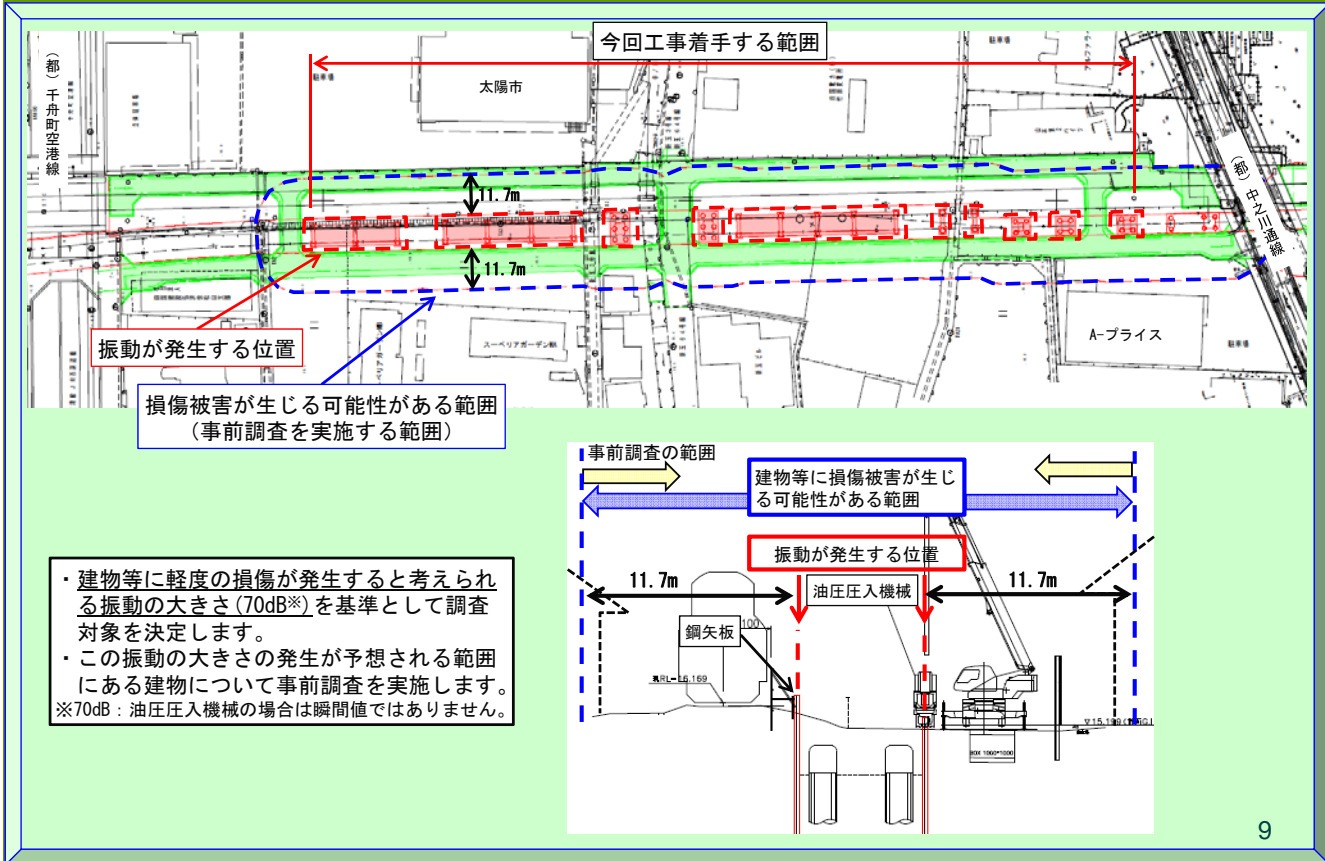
今回工事着手する範囲

（都）千舟町空港線

太陽市

11.7m

11.7m

（都）中之川通線

振動が発生する位置

A-プライス

スーペリアガーデン

損傷被害が生じる可能性がある範囲
（事前調査を実施する範囲）

事前調査の範囲

建物等に損傷被害が生じる可能性がある範囲

振動が発生する位置

11.7m

11.7m

油圧圧入機械

鋼矢板

・建物等に軽度の損傷が発生すると考えられる振動の大きさ(70dB※)を基準として調査対象を決定します。
・この振動の大きさの発生が予想される範囲にある建物について事前調査を実施します。
※70dB：油圧圧入機械の場合は瞬間値ではありません。

9